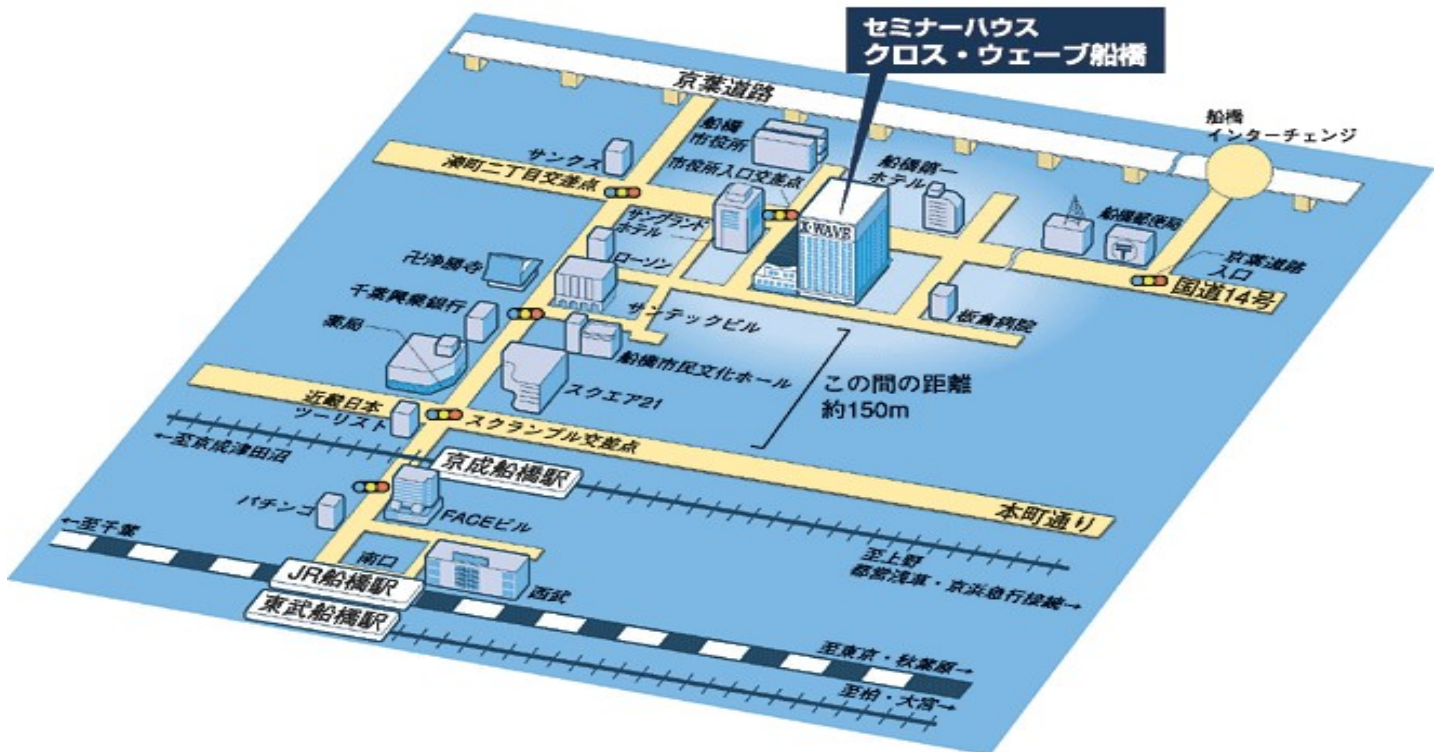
セミナーハウス
クロス・ウェーブ船橋

京葉道路

船橋
インターチェンジ

船橋
市役所

サンクス

湊町二丁目交差点

市役所入口交差点

船橋第一
ホテル

サンシティ
ホテル

X-WAVE

船橋郵便局

京葉道路
入口

国道14号

卍浄勝寺

ローソン

千葉興業銀行

サンテックビル

板倉病院

薬局

船橋市民文化ホール

この間の距離
約150m

スクエア21

近畿日本
ツーリスト

←至京成津田沼

スクランブル交差点

京成船橋駅

パチンコ

FACEビル

本町通り

←至千葉

南口

至上野
都営浅草・京浜急行接続→

JR船橋駅

西武

東武船橋駅

至東京・秋葉原→

至柏・大宮→